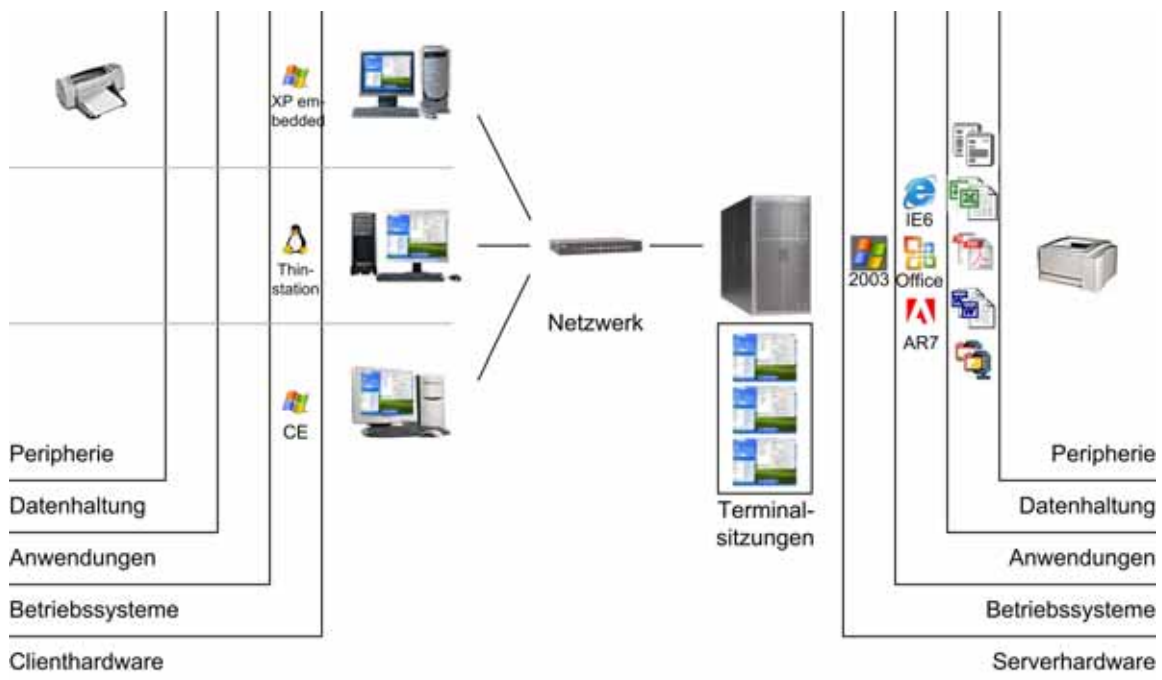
XP embedded

Thinstation

CE

Netzwerk

Terminalsitzungen

2003

IE6

Office

AR7

Peripherie

Datenhaltung

Anwendungen

Betriebssysteme

Clienthardware

Peripherie

Datenhaltung

Anwendungen

Betriebssysteme

Serverhardware